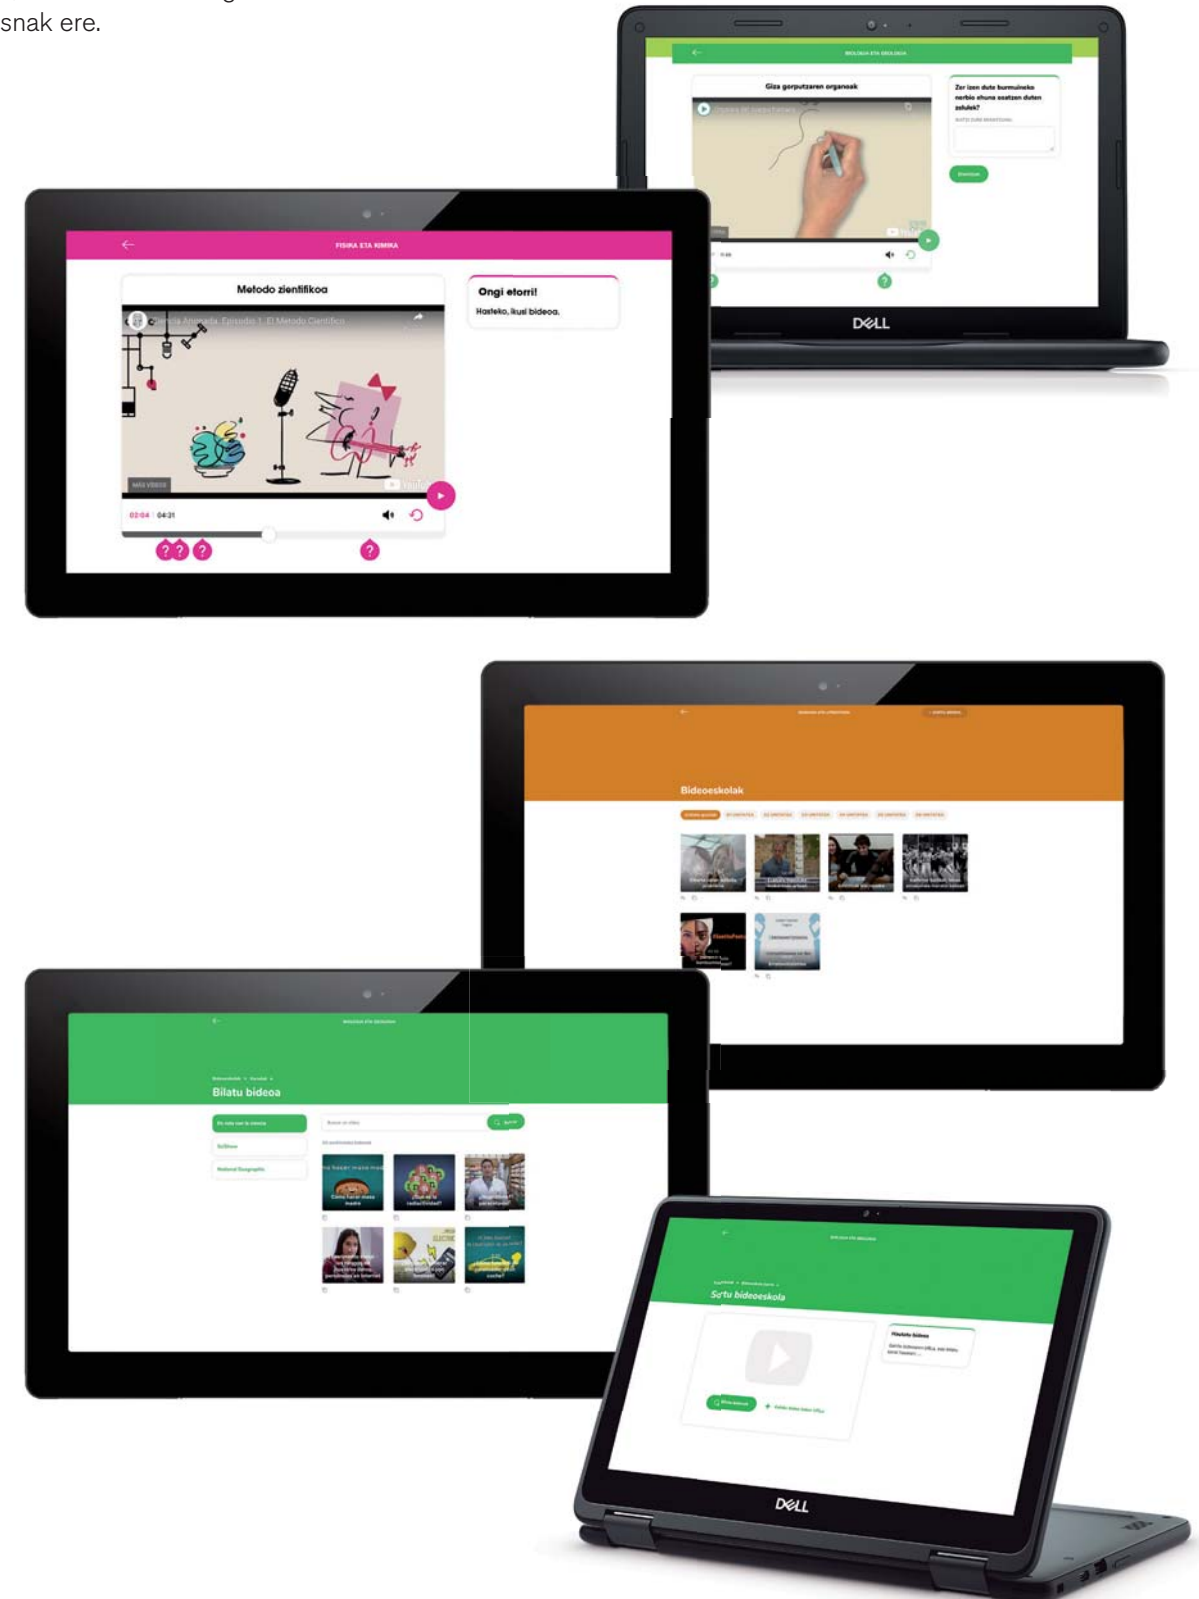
snak ere.

BIOLOGIA ETA GEOLOGIA

Giza gorputzaren organoak

Zer izen dute burmuineko nerbio ehuna osatzen duten zelulek?

Bidali

DELL

FISIKA ETA KIMIKA

Metodo zientifikoa

Ciencia Animada. Episodio 1. El Método Científico

Ongi etorri!

Hasteko, ikusi bideoa.

MÁS VIDEOS

02:04 / 04:21

Bideoeskolak

Bilatu bideoa

Sortu bideoeskola

DELL